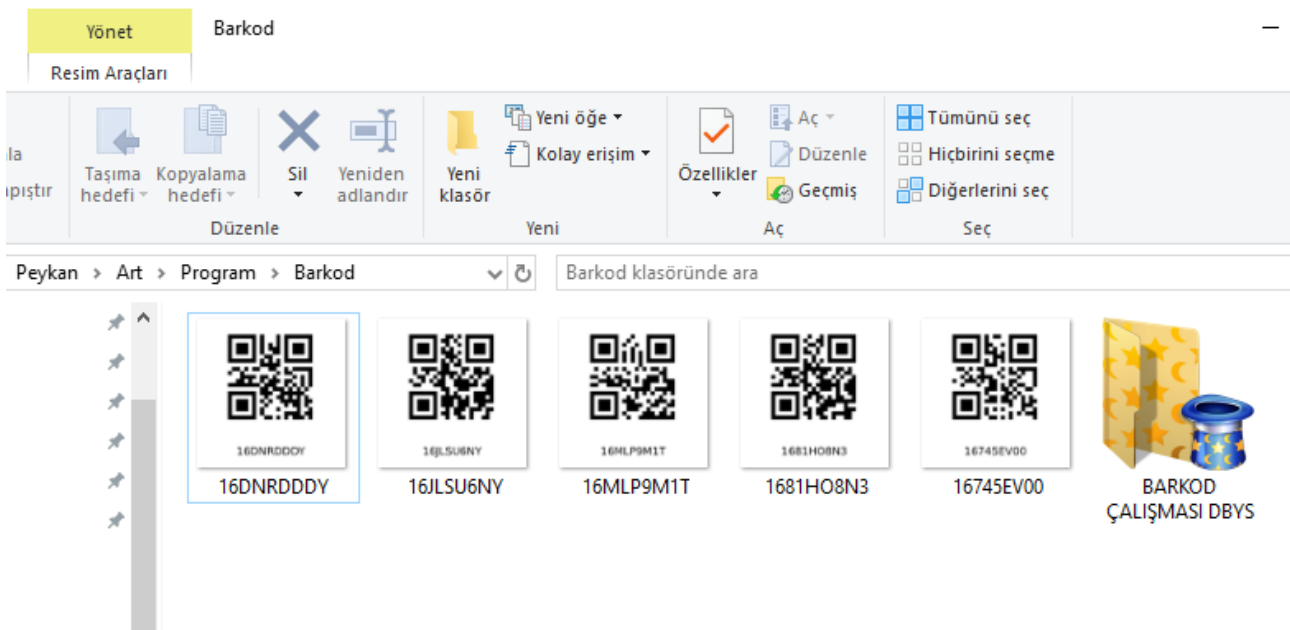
Yönet
Resim Araçları
Barkod

la
ıpıştır

Taşıma hedefi
Kopyalama hedefi
Sil
Yeniden adlandır
Düzenle

Yeni klasör
Yeni öğe
Kolay erişim
Yeni

Özellikler
Aç
Düzenle
Geçmiş
Aç

Tümünü seç
Hiçbirini seçme
Diğerlerini seç
Seç

Peykan › Art › Program › Barkod
Barkod klasöründe ara

16DNRDDDY
16DNRDDDY
16JLSU6NY
16JLSU6NY
16MLP9M1T
16MLP9M1T
1681HO8N3
1681HO8N3
16745EV00
16745EV00
BARKOD ÇALIŞMASI DBYS